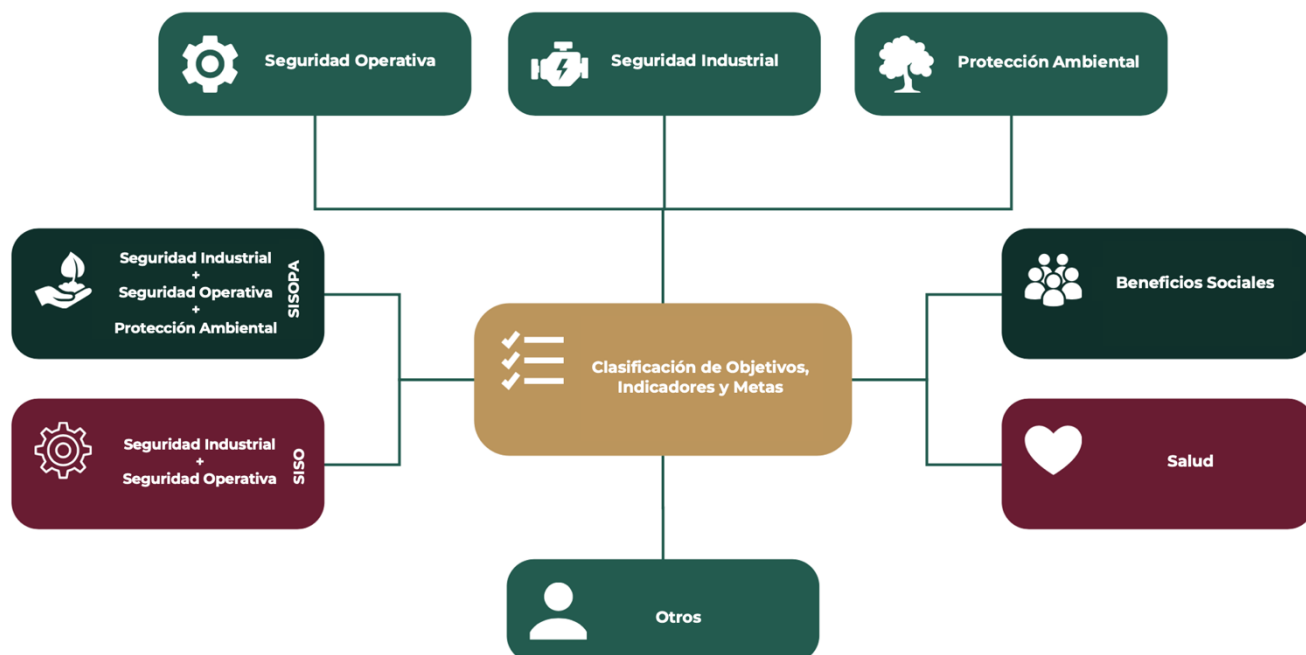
Seguridad Operativa

Seguridad Industrial

Protección Ambiental

Seguridad Industrial
+
Seguridad Operativa
+
Protección Ambiental

SISOPA

Clasificación de Objetivos, Indicadores y Metas

Beneficios Sociales

Seguridad Industrial
+
Seguridad Operativa

SISO

Salud

Otros